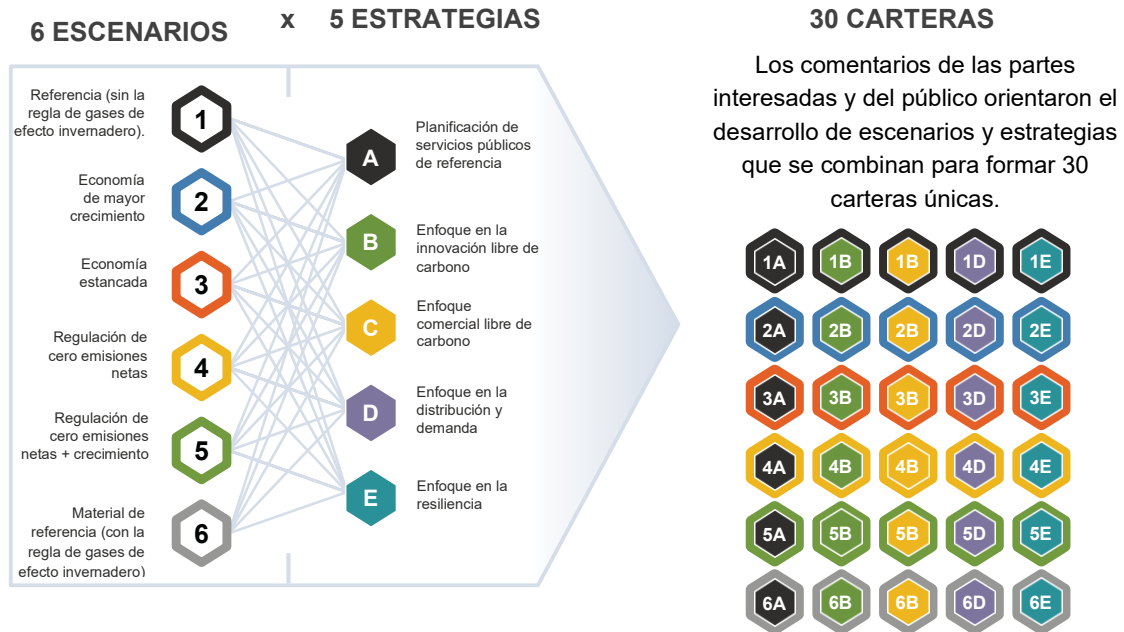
6 ESCENARIOS x 5 ESTRATEGIAS

30 CARTERAS

Referencia (sin la regla de gases de efecto invernadero).

1

Economía de mayor crecimiento

2

Economía estancada

3

Regulación de cero emisiones netas

4

Regulación de cero emisiones netas + crecimiento

5

Material de referencia (con la regla de gases de efecto invernadero)

6

A

Planificación de servicios públicos de referencia

B

Enfoque en la innovación libre de carbono

C

Enfoque comercial libre de carbono

D

Enfoque en la distribución y demanda

E

Enfoque en la resiliencia

Los comentarios de las partes interesadas y del público orientaron el desarrollo de escenarios y estrategias que se combinan para formar 30 carteras únicas.

| 1A | 1B | 1B | 1D | 1E |
|---|---|---|---|---|
| 2A | 2B | 2B | 2D | 2E |
| 3A | 3B | 3B | 3D | 3E |
| 4A | 4B | 4B | 4D | 4E |
| 5A | 5B | 5B | 5D | 5E |
| 6A | 6B | 6B | 6D | 6E |